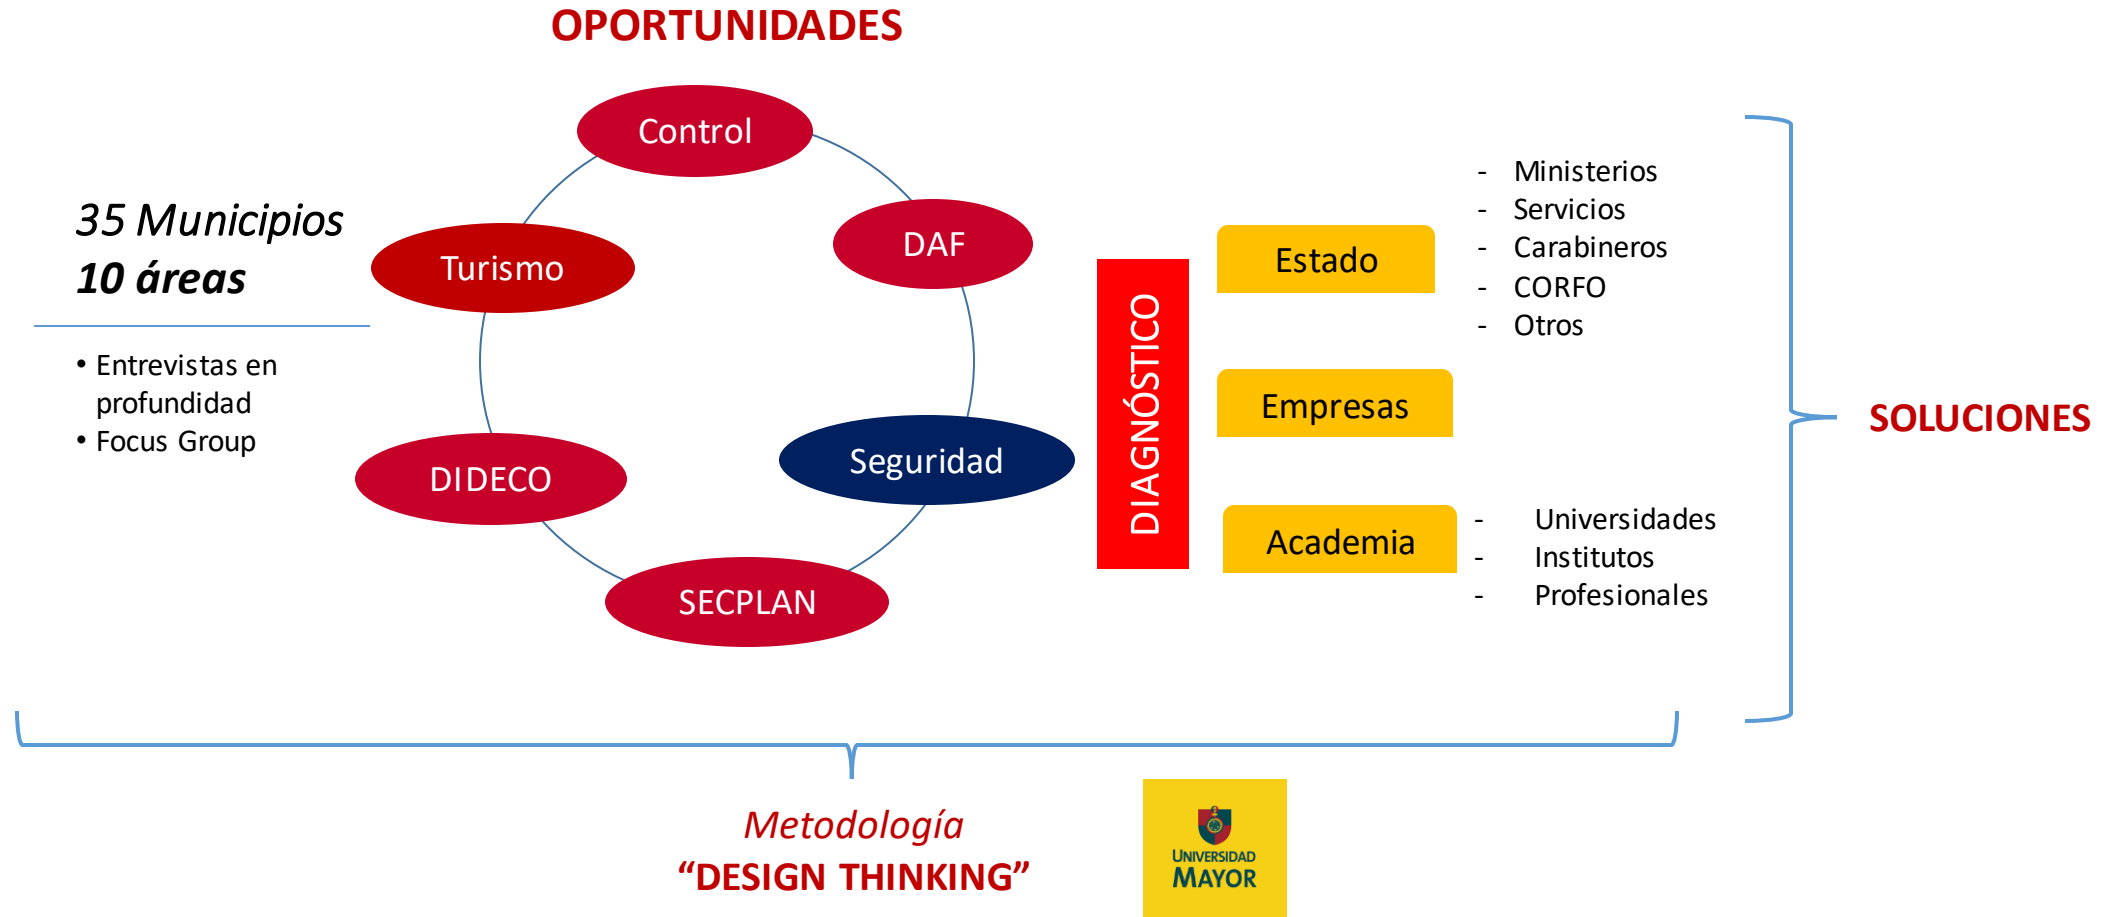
OPORTUNIDADES

35 Municipios
10 áreas

• Entrevistas en profundidad
• Focus Group

Control

Turismo

DAF

DIDECO

Seguridad

SECPLAN

DIAGNÓSTICO

Estado

- Ministerios
- Servicios
- Carabineros
- CORFO
- Otros

Empresas

Academia

- Universidades
- Institutos
- Profesionales

SOLUCIONES

Metodología
"DESIGN THINKING"

UNIVERSIDAD
MAYOR